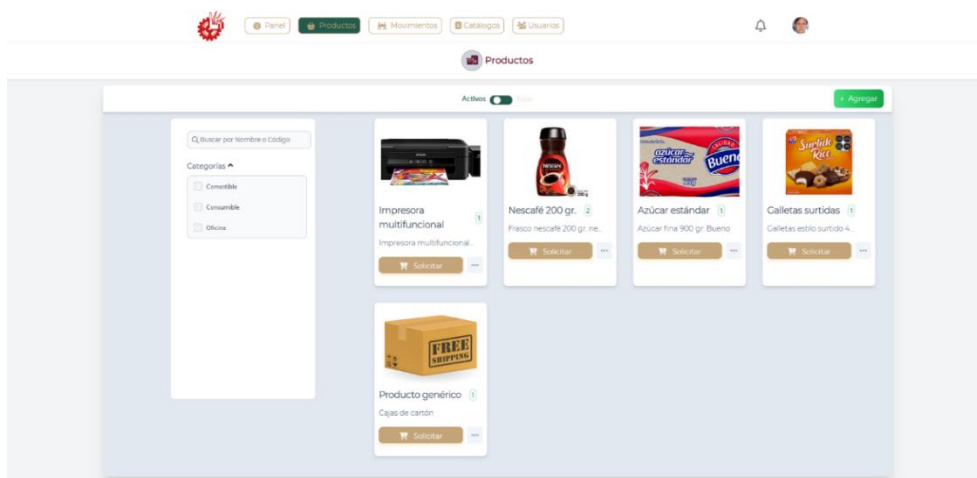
Panel
Productos
Movimientos
Catálogos
Usuarios

Productos

Activos

+ Agregar

Buscar por Nombre o Código

Categorías

Comestible
Consumible
Oficina

Impresora multifuncional 1
Impresora multifuncional...
Solicitar

Nescafé 200 gr. 2
Frasco nescafé 200 gr. ne...
Solicitar

Azúcar estándar 1
Azúcar fina 900 gr. Bueno
Solicitar

Galletas surtidas 1
Galletas estilo surtido 4...
Solicitar

FREE SHIPPING

Producto genérico 1
Cajas de cartón
Solicitar